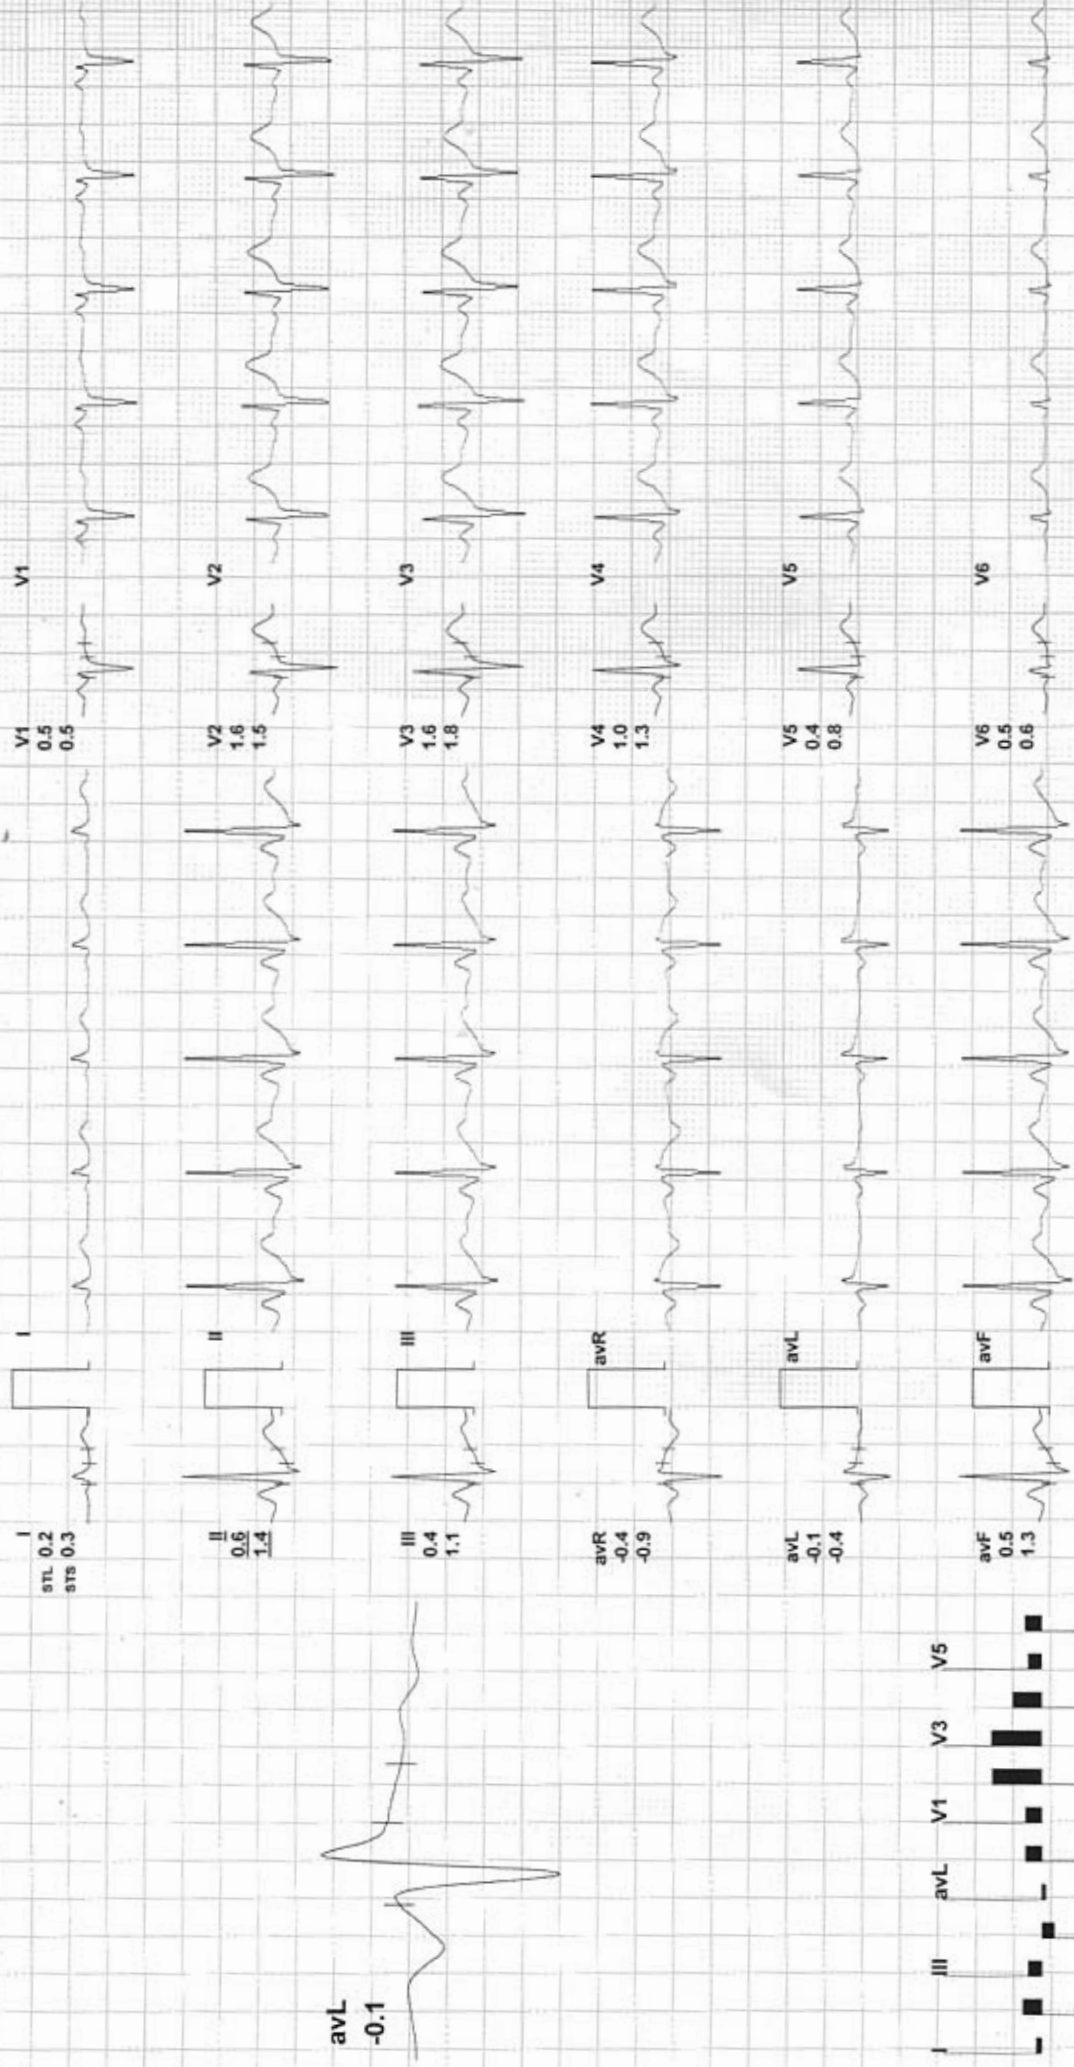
avL
-0.1

I
STL 0.2
STS 0.3

I

II
0.6
1.4

II

III
0.4
1.1

III

avR
-0.4
-0.9

avR

avL
-0.1
-0.4

avL

avF
0.5
1.3

avF

V1
0.5
0.5

V1

V2
1.6
1.5

V2

V3
1.6
1.8

V3

V4
1.0
1.3

V4

V5
0.4
0.8

V5

V6
0.5
0.6

V6

I III avL V1 V3 V5